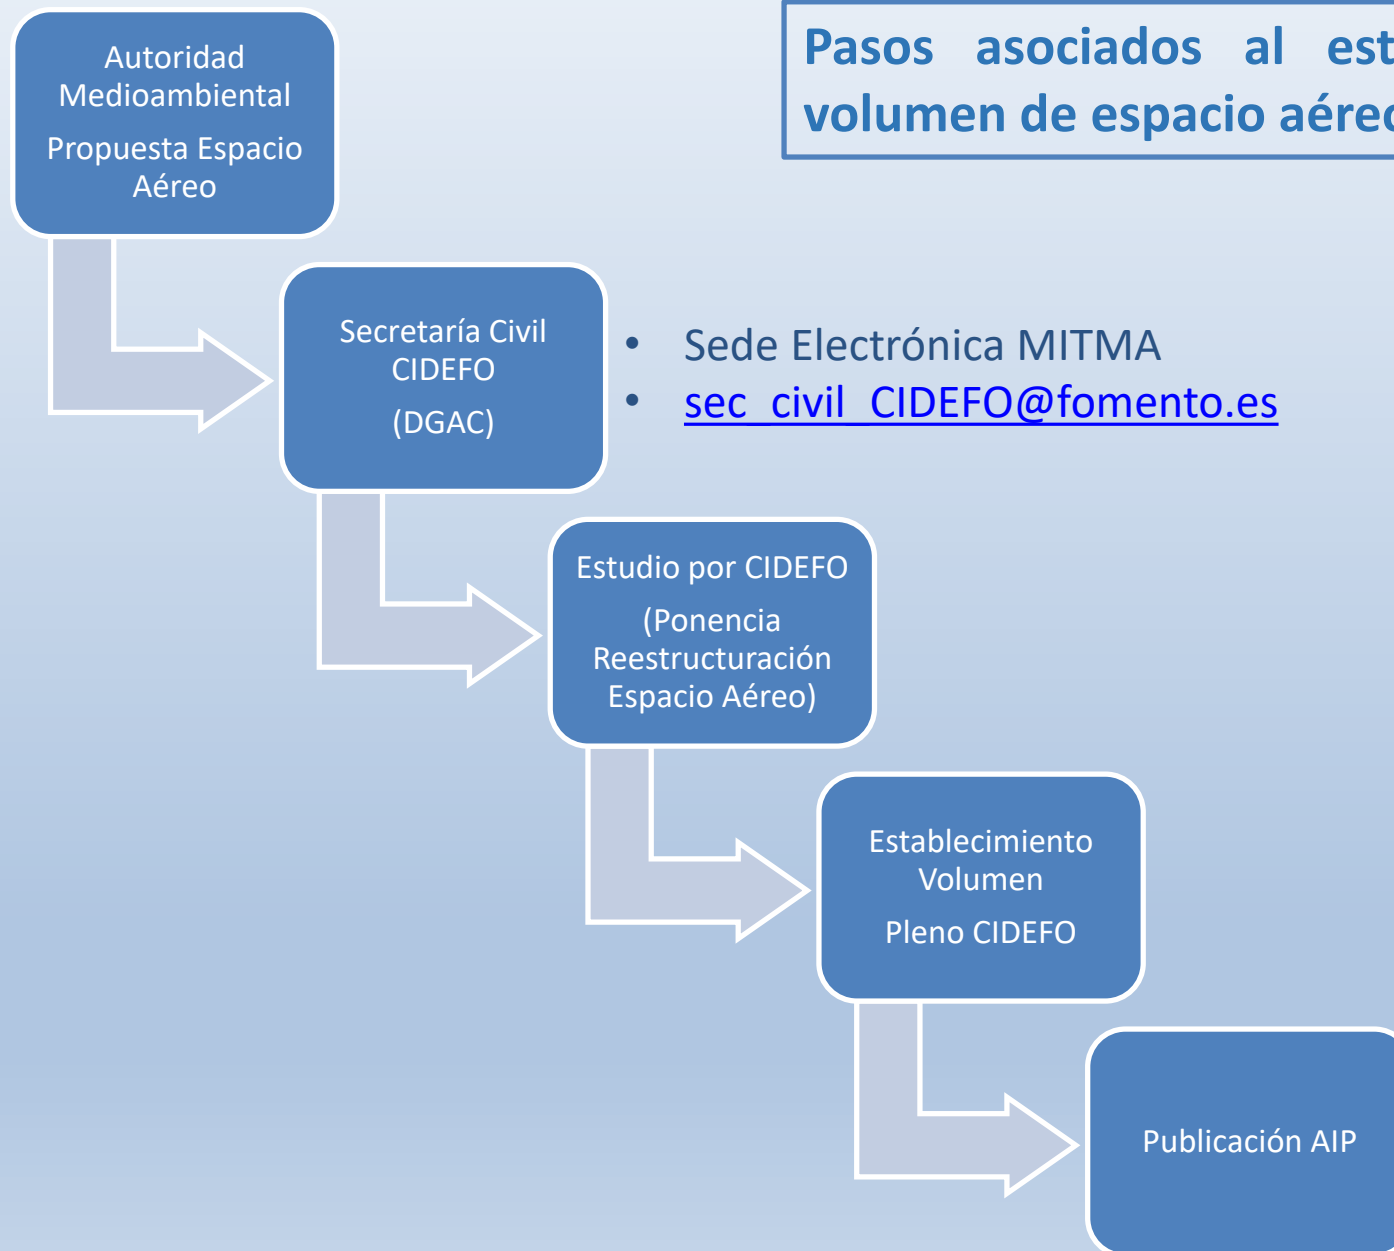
Pasos asociados al est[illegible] volumen de espacio aére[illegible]

Autoridad Medioambiental

Propuesta Espacio Aéreo

Secretaría Civil CIDEFO

(DGAC)

• Sede Electrónica MITMA
• sec_civil_CIDEFO@fomento.es

Estudio por CIDEFO

(Ponencia Reestructuración Espacio Aéreo)

Establecimiento Volumen

Pleno CIDEFO

Publicación AIP